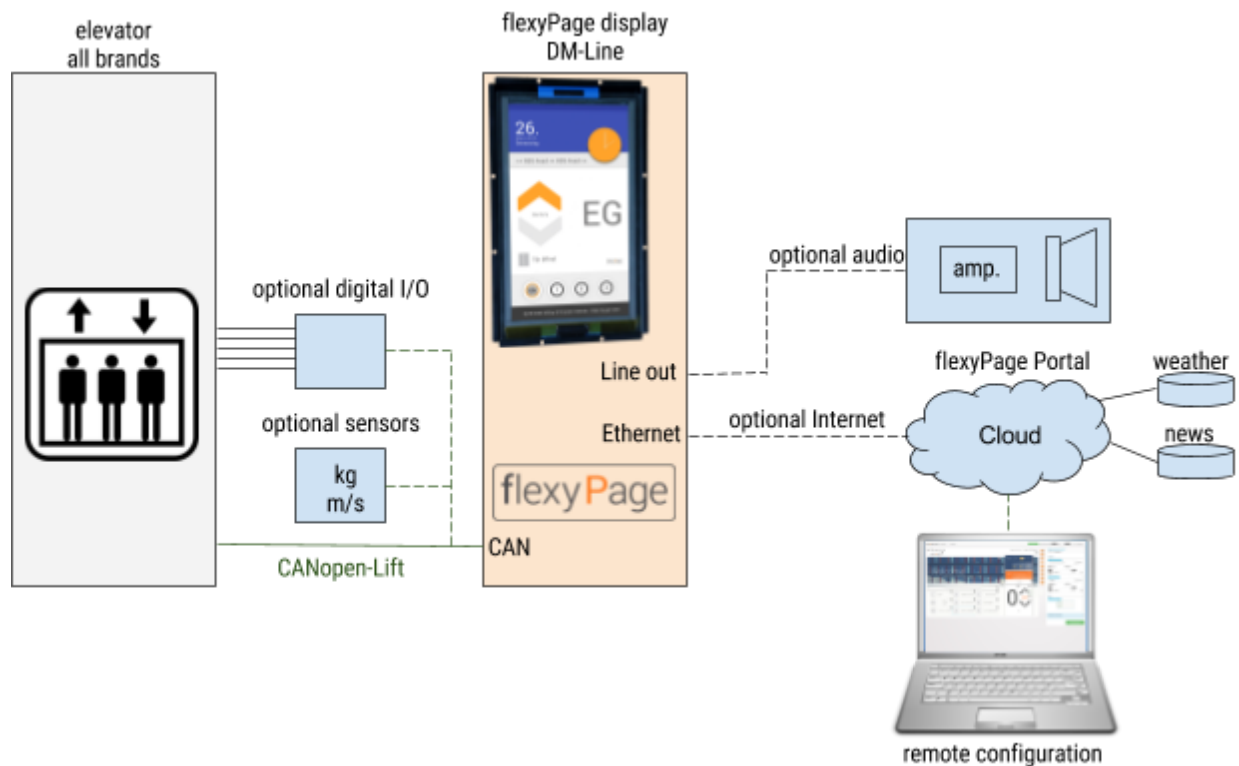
elevator
all brands

flexyPage display
DM-Line

26.

EG

optional digital I/O

optional sensors

kg
m/s

CANopen-Lift

CAN

flexyPage

Line out

Ethernet

optional audio

amp.

flexyPage Portal

optional Internet

Cloud

weather

news

remote configuration